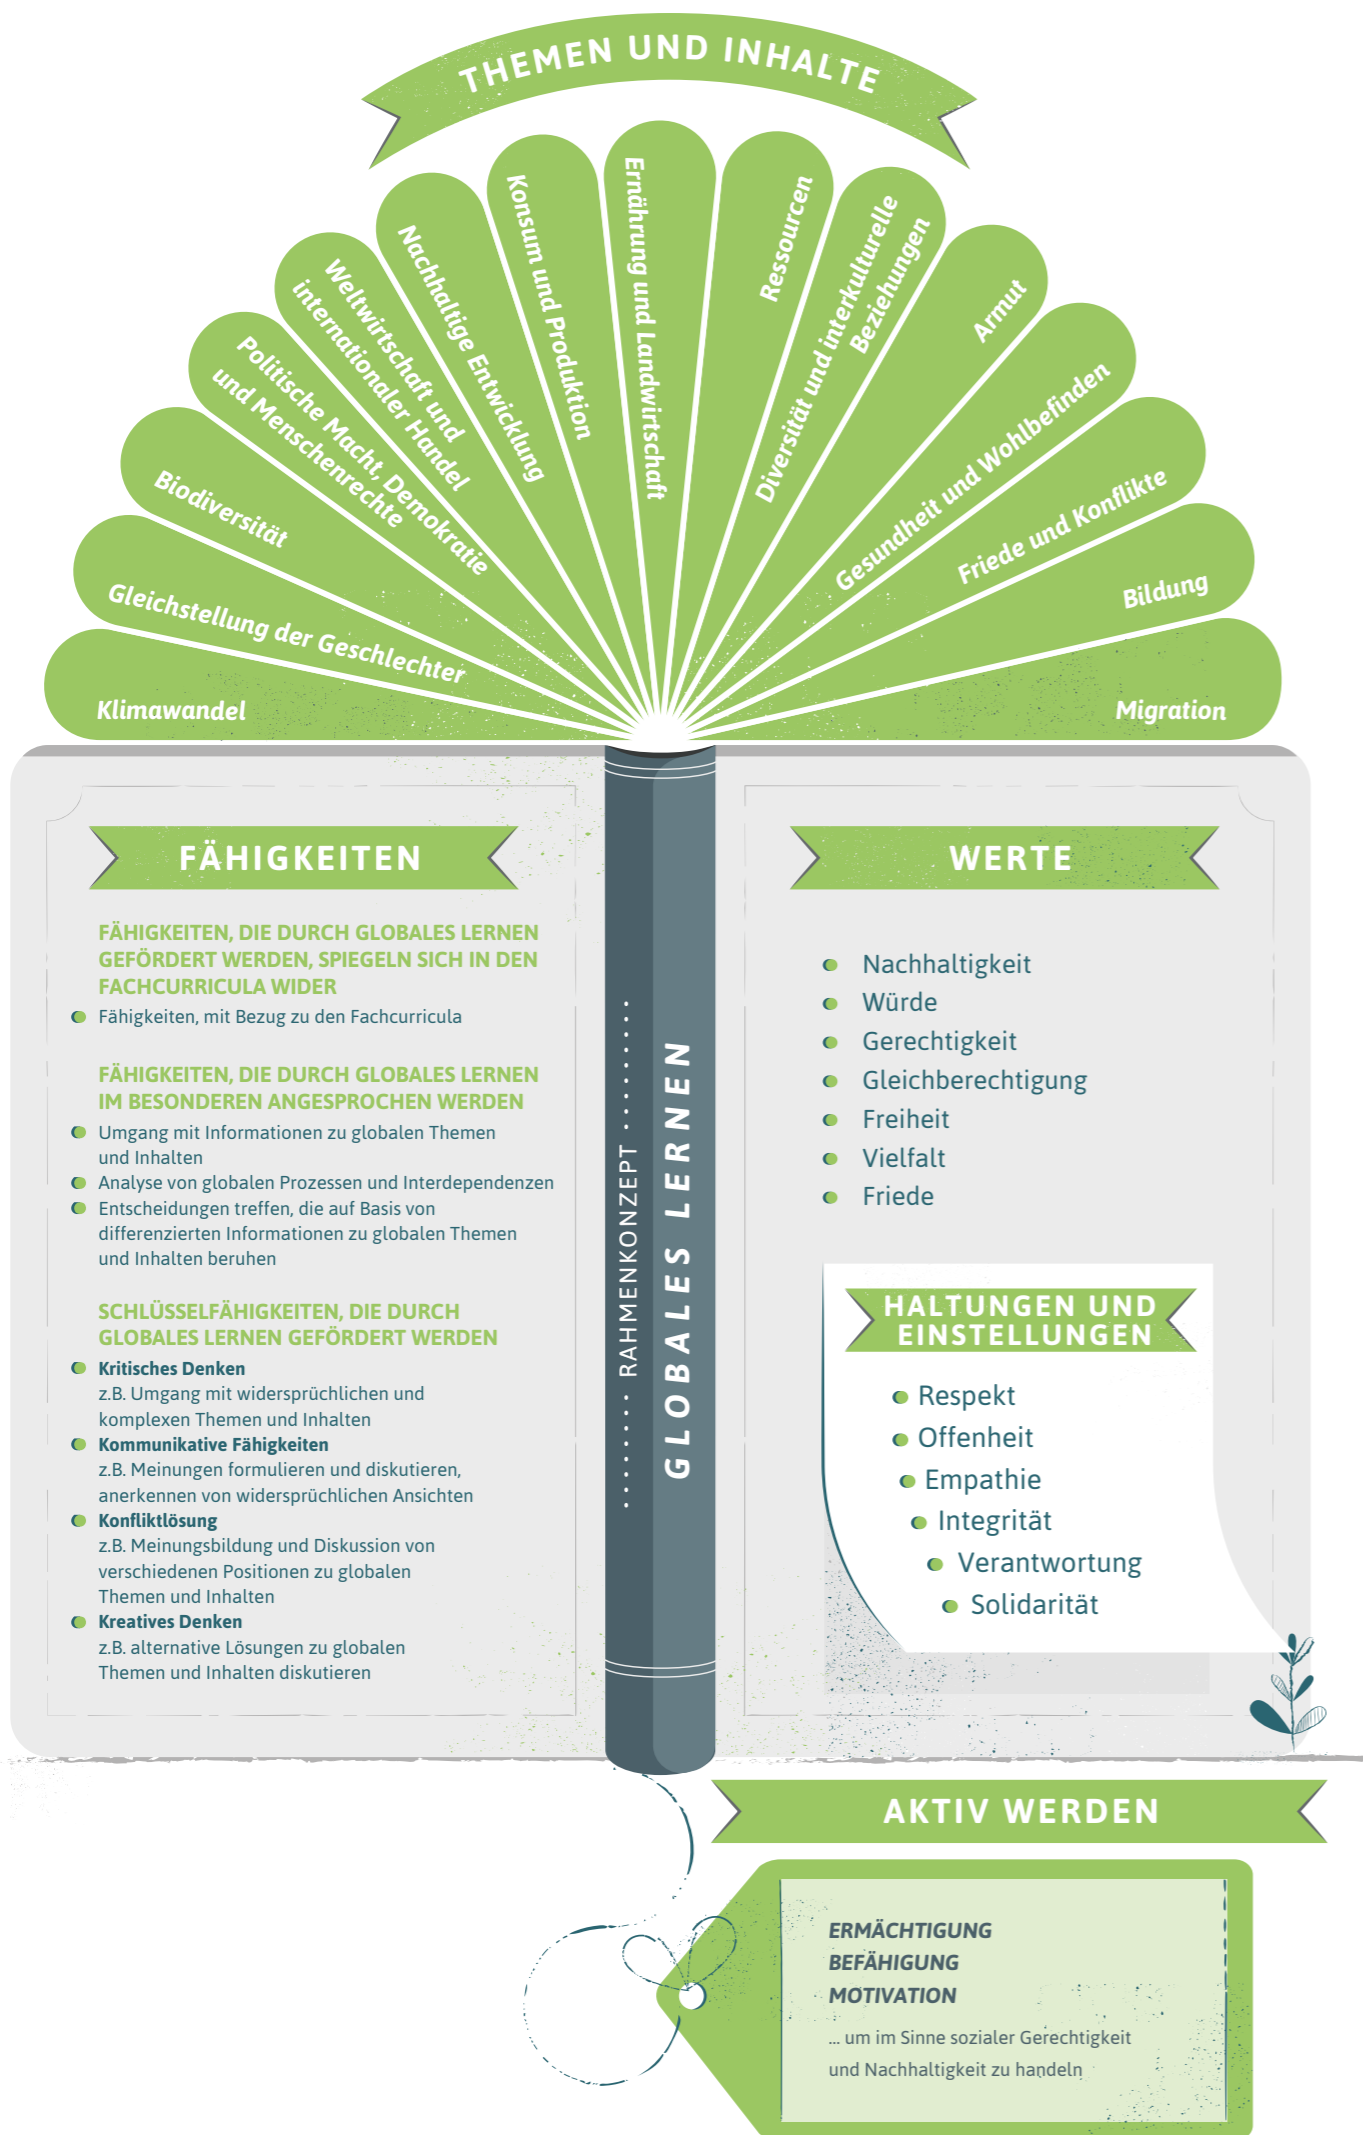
THEMEN UND INHALTE

Klimawandel
Gleichstellung der Geschlechter
Biodiversität
Politische Macht, Demokratie und Menschenrechte
Weltwirtschaft und internationaler Handel
Nachhaltige Entwicklung
Konsum und Produktion
Ernährung und Landwirtschaft
Ressourcen
Diversität und interkulturelle Beziehungen
Armut
Gesundheit und Wohlbefinden
Friede und Konflikte
Bildung
Migration

FÄHIGKEITEN

FÄHIGKEITEN, DIE DURCH GLOBALES LERNEN GEFÖRDERT WERDEN, SPIEGELN SICH IN DEN FACHCURRICULA WIDER
- Fähigkeiten, mit Bezug zu den Fachcurricula

FÄHIGKEITEN, DIE DURCH GLOBALES LERNEN IM BESONDEREN ANGESPROCHEN WERDEN
- Umgang mit Informationen zu globalen Themen und Inhalten
- Analyse von globalen Prozessen und Interdependenzen
- Entscheidungen treffen, die auf Basis von differenzierten Informationen zu globalen Themen und Inhalten beruhen

SCHLÜSSELFÄHIGKEITEN, DIE DURCH GLOBALES LERNEN GEFÖRDERT WERDEN
- Kritisches Denken
z.B. Umgang mit widersprüchlichen und komplexen Themen und Inhalten
- Kommunikative Fähigkeiten
z.B. Meinungen formulieren und diskutieren, anerkennen von widersprüchlichen Ansichten
- Konfliktlösung
z.B. Meinungsbildung und Diskussion von verschiedenen Positionen zu globalen Themen und Inhalten
- Kreatives Denken
z.B. alternative Lösungen zu globalen Themen und Inhalten diskutieren

RAHMENKONZEPT
GLOBALES LERNEN

WERTE
- Nachhaltigkeit
- Würde
- Gerechtigkeit
- Gleichberechtigung
- Freiheit
- Vielfalt
- Friede

HALTUNGEN UND EINSTELLUNGEN
- Respekt
- Offenheit
- Empathie
- Integrität
- Verantwortung
- Solidarität

AKTIV WERDEN

ERMÄCHTIGUNG
BEFÄHIGUNG
MOTIVATION
... um im Sinne sozialer Gerechtigkeit und Nachhaltigkeit zu handeln